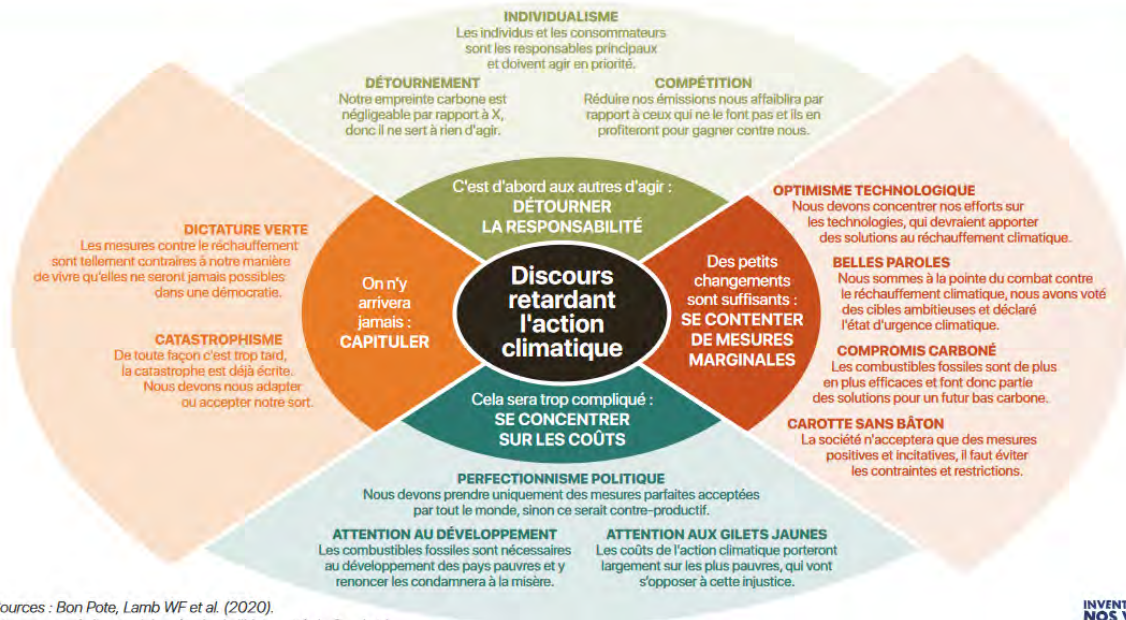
INDIVIDUALISME
Les individus et les consommateurs sont les responsables principaux et doivent agir en priorité.

DÉTOURNEMENT
Notre empreinte carbone est négligeable par rapport à X, donc il ne sert à rien d'agir.

COMPÉTITION
Réduire nos émissions nous affaiblira par rapport à ceux qui ne le font pas et ils en profiteront pour gagner contre nous.

C'est d'abord aux autres d'agir :
DÉTOURNER LA RESPONSABILITÉ

DICTATURE VERTE
Les mesures contre le réchauffement sont tellement contraires à notre manière de vivre qu'elles ne seront jamais possibles dans une démocratie.

CATASTROPHISME
De toute façon c'est trop tard, la catastrophe est déjà écrite. Nous devons nous adapter ou accepter notre sort.

On n'y arrivera jamais :
CAPITULER

Discours retardant l'action climatique

Des petits changements sont suffisants :
SE CONTENTER DE MESURES MARGINALES

OPTIMISME TECHNOLOGIQUE
Nous devons concentrer nos efforts sur les technologies, qui devraient apporter des solutions au réchauffement climatique.

BELLES PAROLES
Nous sommes à la pointe du combat contre le réchauffement climatique, nous avons voté des cibles ambitieuses et déclaré l'état d'urgence climatique.

COMPROMIS CARBONÉ
Les combustibles fossiles sont de plus en plus efficaces et font donc partie des solutions pour un futur bas carbone.

CAROTTE SANS BÂTON
La société n'acceptera que des mesures positives et incitatives, il faut éviter les contraintes et restrictions.

Cela sera trop compliqué :
SE CONCENTRER SUR LES COÛTS

PERFECTIONNISME POLITIQUE
Nous devons prendre uniquement des mesures parfaites acceptées par tout le monde, sinon ce serait contre-productif.

ATTENTION AU DÉVELOPPEMENT
Les combustibles fossiles sont nécessaires au développement des pays pauvres et y renoncer les condamnera à la misère.

ATTENTION AUX GILETS JAUNES
Les coûts de l'action climatique porteront largement sur les plus pauvres, qui vont s'opposer à cette injustice.

ources : Bon Pote, Lamb WF et al. (2020).

INVENT
NOS V